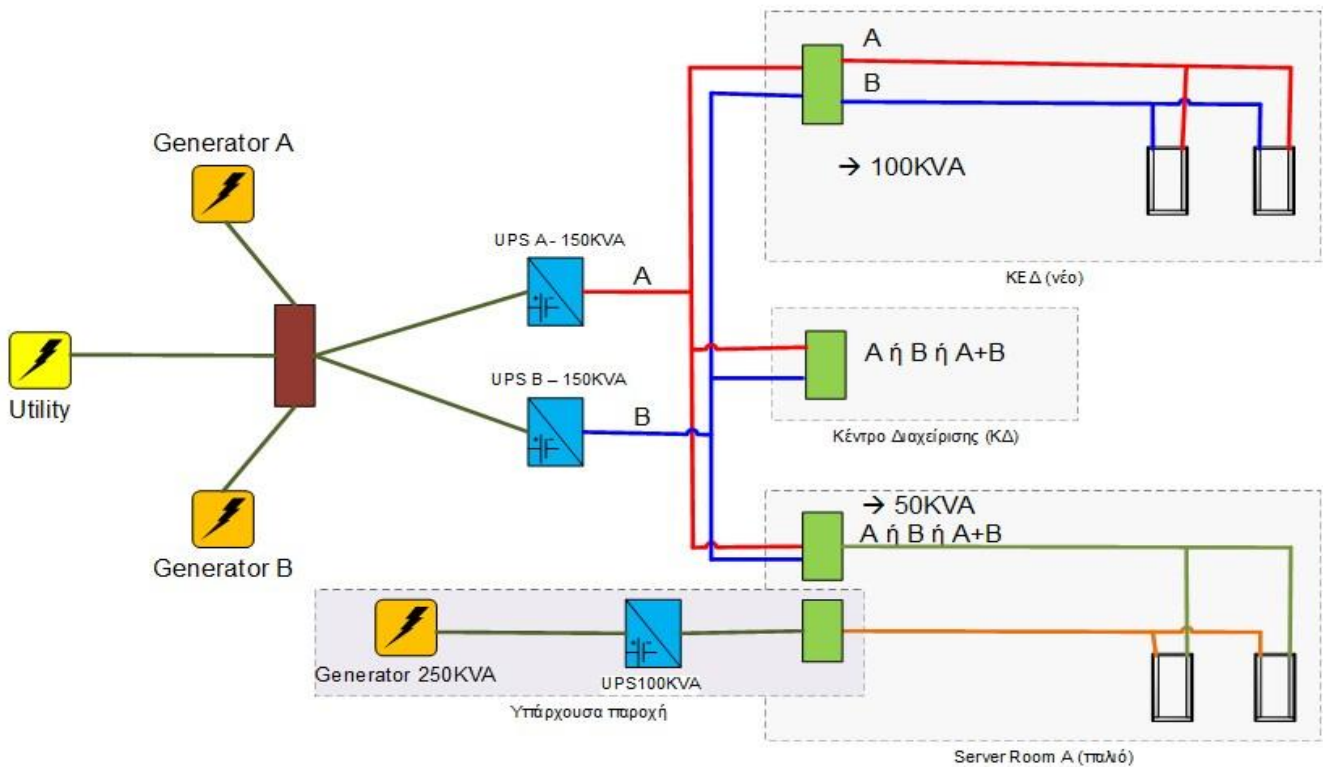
Generator A

Utility

Generator B

UPS A - 150KVA

A

UPS B – 150KVA

B

A

B

→ 100KVA

ΚΕΔ (νέο)

A ή B ή A+B

Κέντρο Διαχείρισης (ΚΔ)

→ 50KVA
A ή B ή A+B

Generator 250KVA

UPS100KVA

Υπάρχουσα παροχή

Server Room A (παλιό)